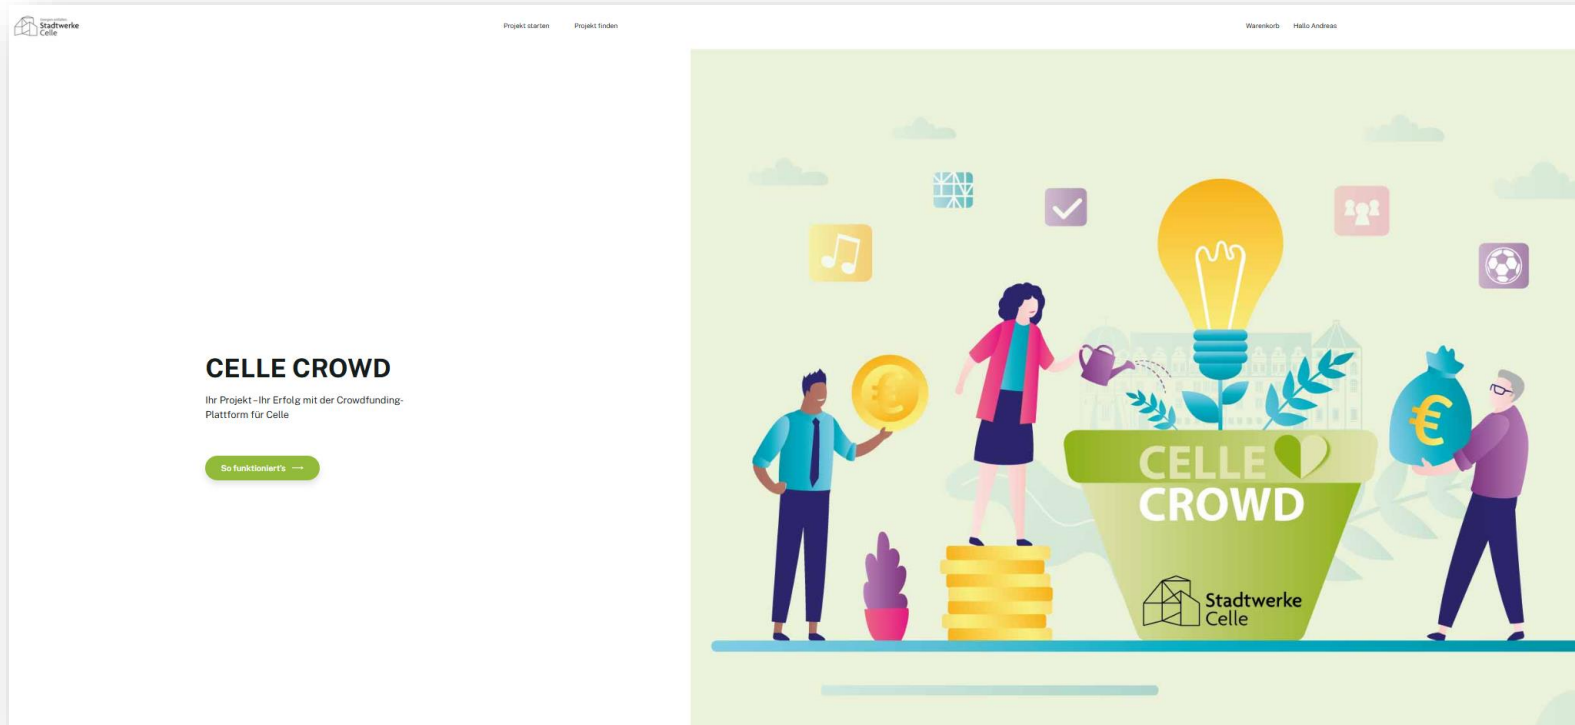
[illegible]
Stadtwerke
Celle

Projekt starten Projekt finden

Warenkorb Hallo Andreas

CELLE CROWD

Ihr Projekt – Ihr Erfolg mit der Crowdfunding-Plattform für Celle

So funktioniert's →

CELLE
CROWD

Stadtwerke
Celle